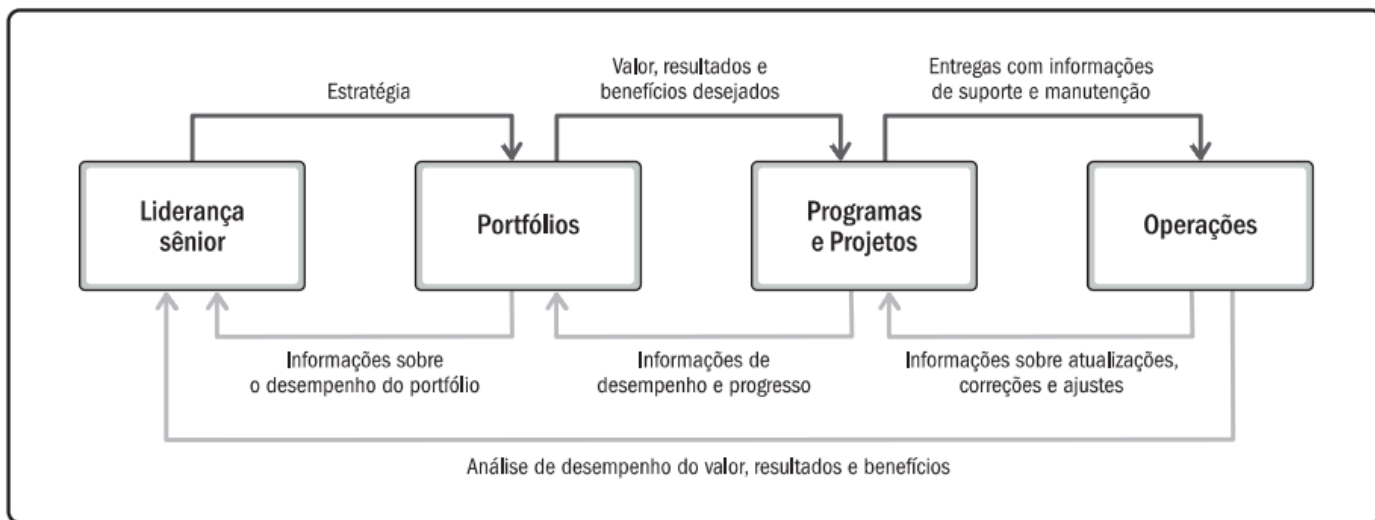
Estratégia

Valor, resultados e benefícios desejados

Entregas com informações de suporte e manutenção

Liderança sênior

Portfólios

Programas e Projetos

Operações

Informações sobre o desempenho do portfólio

Informações de desempenho e progresso

Informações sobre atualizações, correções e ajustes

Análise de desempenho do valor, resultados e benefícios